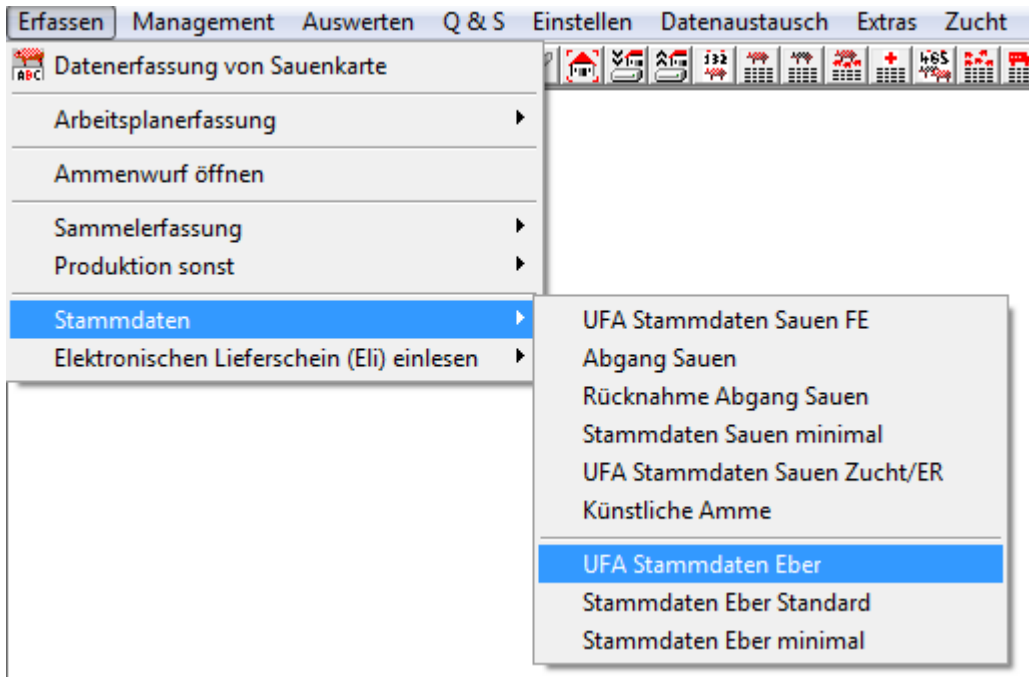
Erfassen Management Auswerten Q & S Einstellen Datenaustausch Extras Zucht

Datenerfassung von Sauenkarte

Arbeitsplanerfassung

Ammenwurf öffnen

Sammelerfassung
Produktion sonst

Stammdaten
Elektronischen Lieferschein (Eli) einlesen

UFA Stammdaten Sauen FE
Abgang Sauen
Rücknahme Abgang Sauen
Stammdaten Sauen minimal
UFA Stammdaten Sauen Zucht/ER
Künstliche Amme

UFA Stammdaten Eber
Stammdaten Eber Standard
Stammdaten Eber minimal